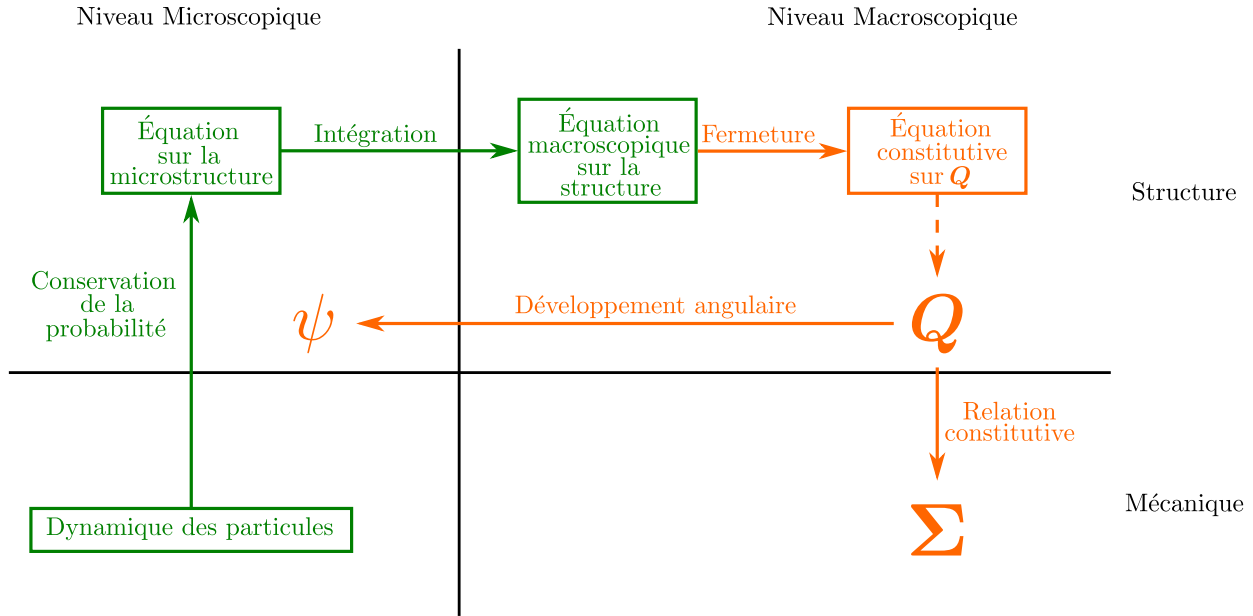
Niveau Microscopique

Niveau Macroscopique

Équation sur la microstructure

Intégration

Équation macroscopique sur la structure

Fermeture

Équation constitutive sur $\boldsymbol{Q}$

Structure

Conservation de la probabilité

$\psi$

Développement angulaire

$\boldsymbol{Q}$

Relation constitutive

Mécanique

Dynamique des particules

$\boldsymbol{\Sigma}$